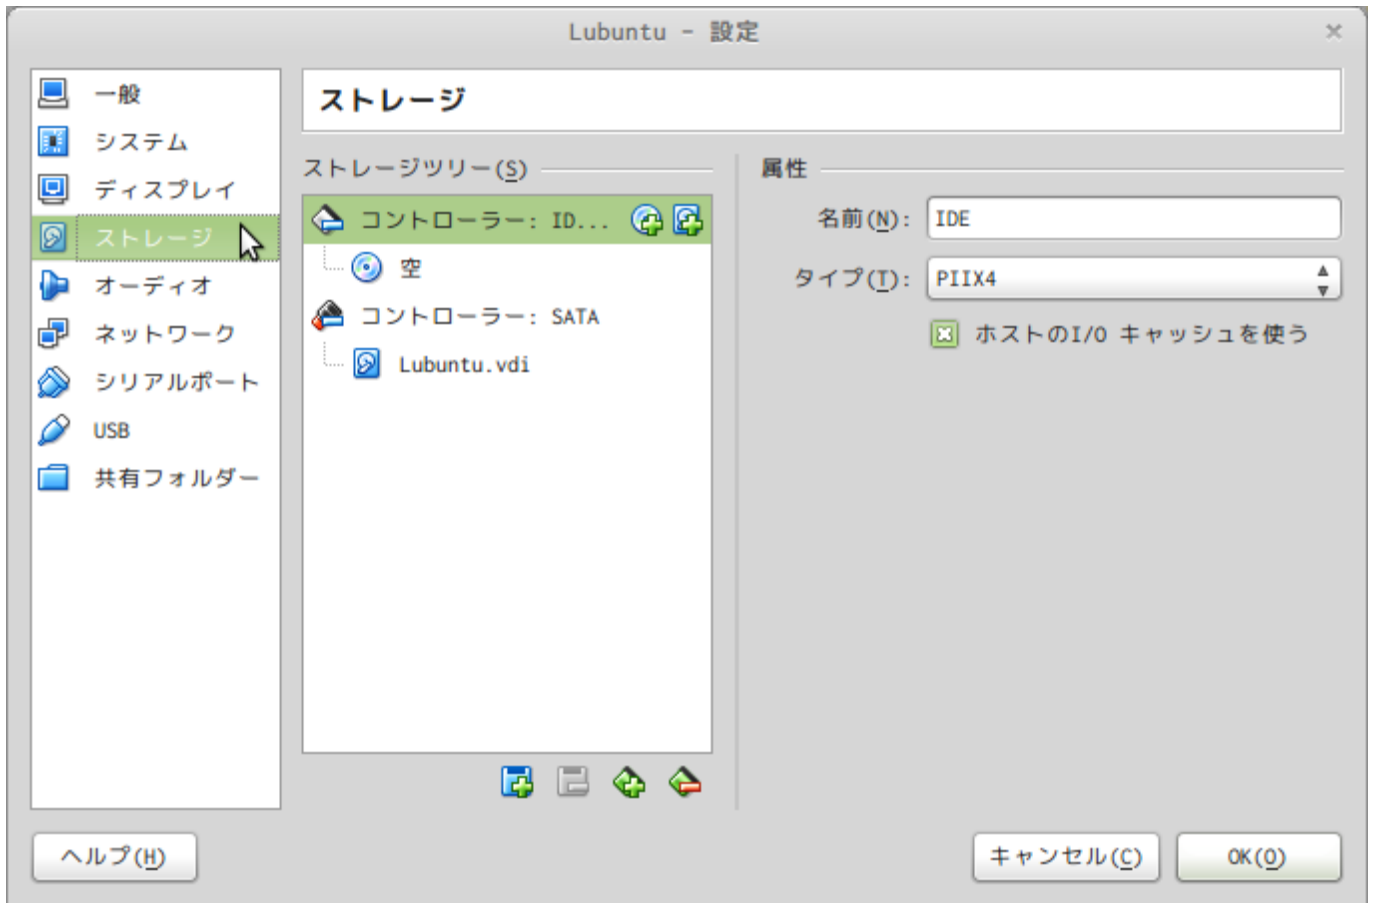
Lubuntu - 設定

一般
システム
ディスプレイ
ストレージ
オーディオ
ネットワーク
シリアルポート
USB
共有フォルダー

ストレージ

ストレージツリー(S)

コントローラー: ID...
空
コントローラー: SATA
Lubuntu.vdi

属性

名前(N): IDE
タイプ(T): PIIX4
ホストのI/O キャッシュを使う

ヘルプ(H)
キャンセル(C)
OK(O)